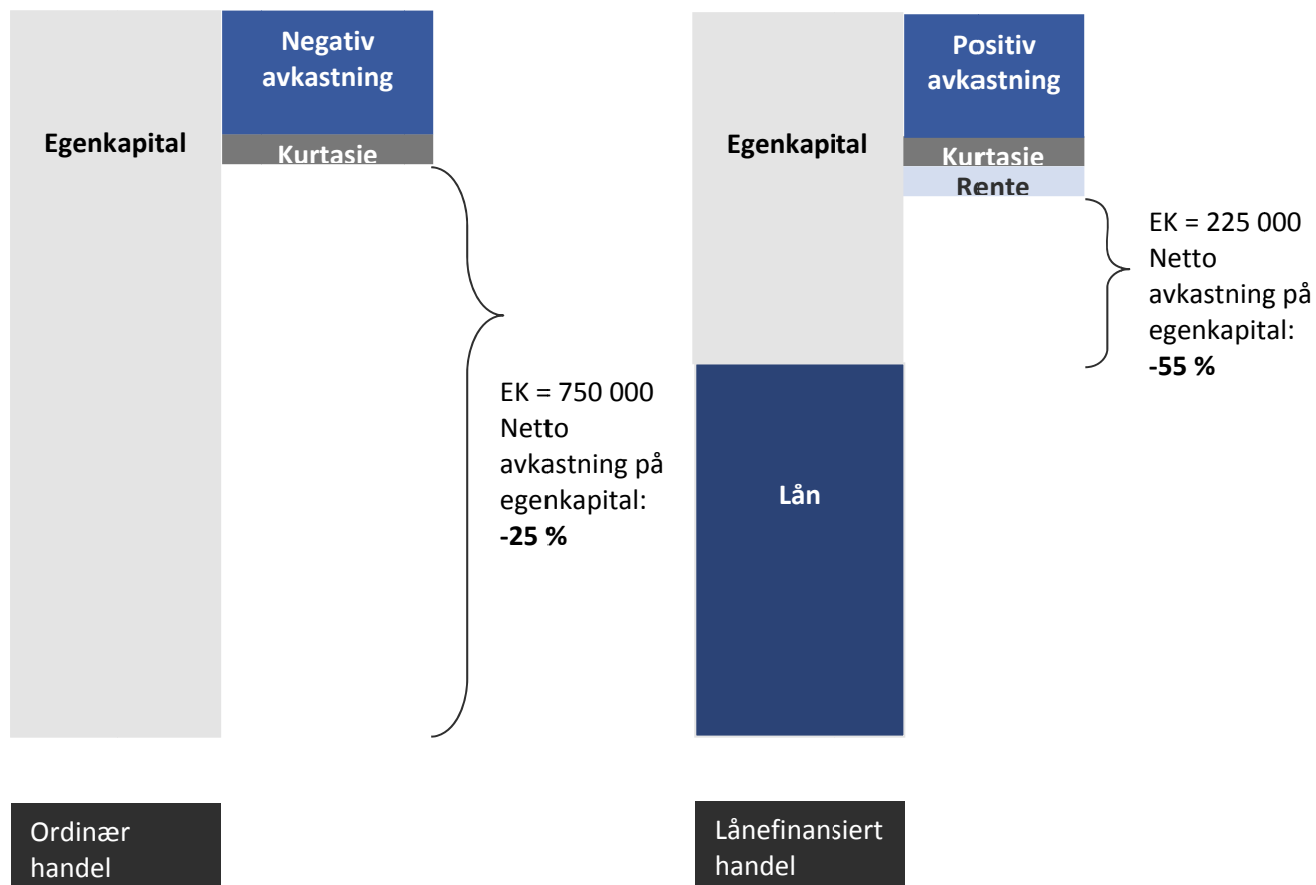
Negativ avkastning

Egenkapital

Kurtasie

EK = 750 000
Netto avkastning på egenkapital:
**-25 %**

Positiv avkastning

Egenkapital

Kurtasie

Rente

EK = 225 000
Netto avkastning på egenkapital:
**-55 %**

Lån

Ordinær handel

Lånefinansiert handel